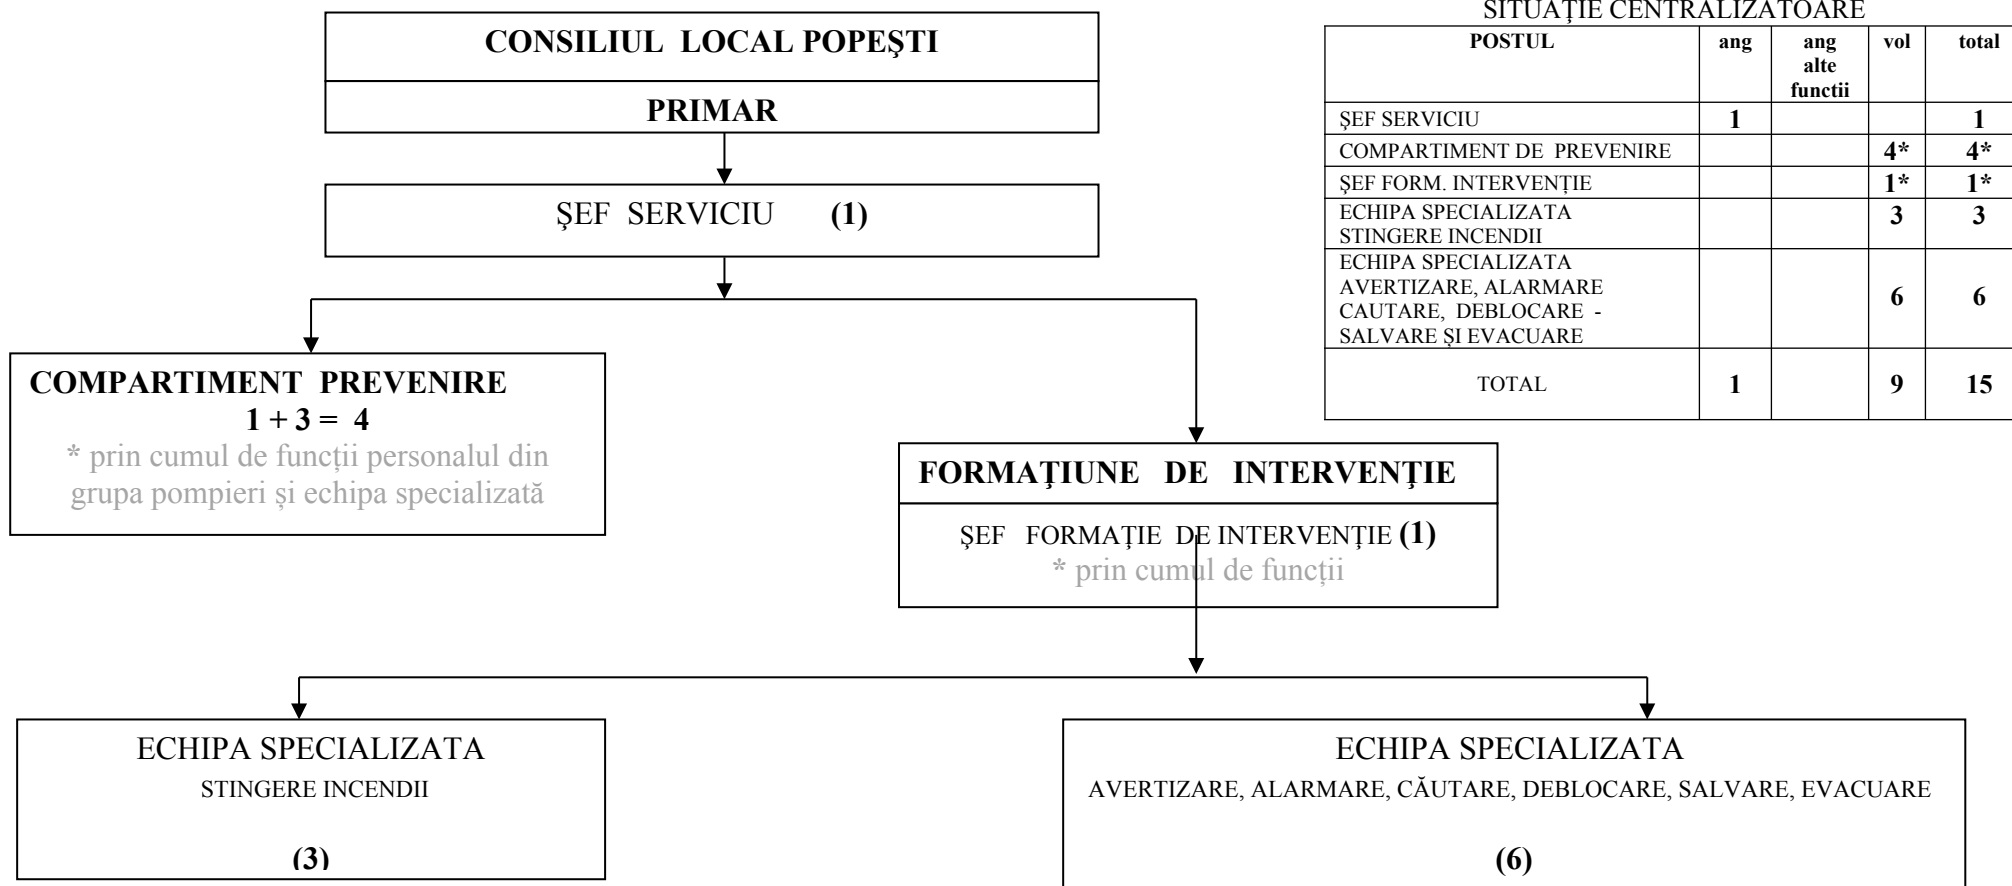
CONSILIUL LOCAL POPEŞTI

PRIMAR

ŞEF SERVICIU (1)

COMPARTIMENT PREVENIRE
1 + 3 = 4
* prin cumul de funcţii personalul din grupa pompieri și echipa specializată

FORMAŢIUNE DE INTERVENŢIE

ŞEF FORMAŢIE DE INTERVENŢIE (1)
* prin cumul de funcţii

ECHIPA SPECIALIZATA
STINGERE INCENDII
(3)

ECHIPA SPECIALIZATA
AVERTIZARE, ALARMARE, CĂUTARE, DEBLOCARE, SALVARE, EVACUARE
(6)

SITUAŢIE CENTRALIZATOARE

| POSTUL | ang | ang alte functii | vol | total |
|---|---|---|---|---|
| ŞEF SERVICIU | 1 | | | 1 |
| COMPARTIMENT DE PREVENIRE | | | 4* | 4* |
| ŞEF FORM. INTERVENŢIE | | | 1* | 1* |
| ECHIPA SPECIALIZATA STINGERE INCENDII | | | 3 | 3 |
| ECHIPA SPECIALIZATA AVERTIZARE, ALARMARE CAUTARE, DEBLOCARE - SALVARE ŞI EVACUARE | | | 6 | 6 |
| TOTAL | 1 | | 9 | 15 |